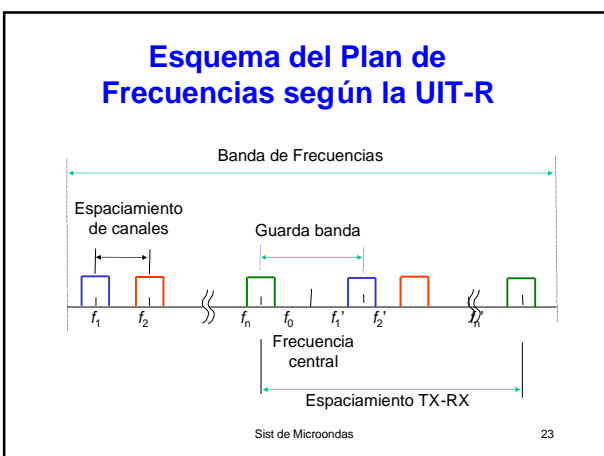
Esquema del Plan de Frecuencias según la UIT-R

Banda de Frecuencias

Espaciamiento de canales

Guarda banda

$f_1$ $f_2$ $f_n$ $f_0$ $f_1'$ $f_2'$ $f_n'$

Frecuencia central

Espaciamiento TX-RX

Sist de Microondas

23